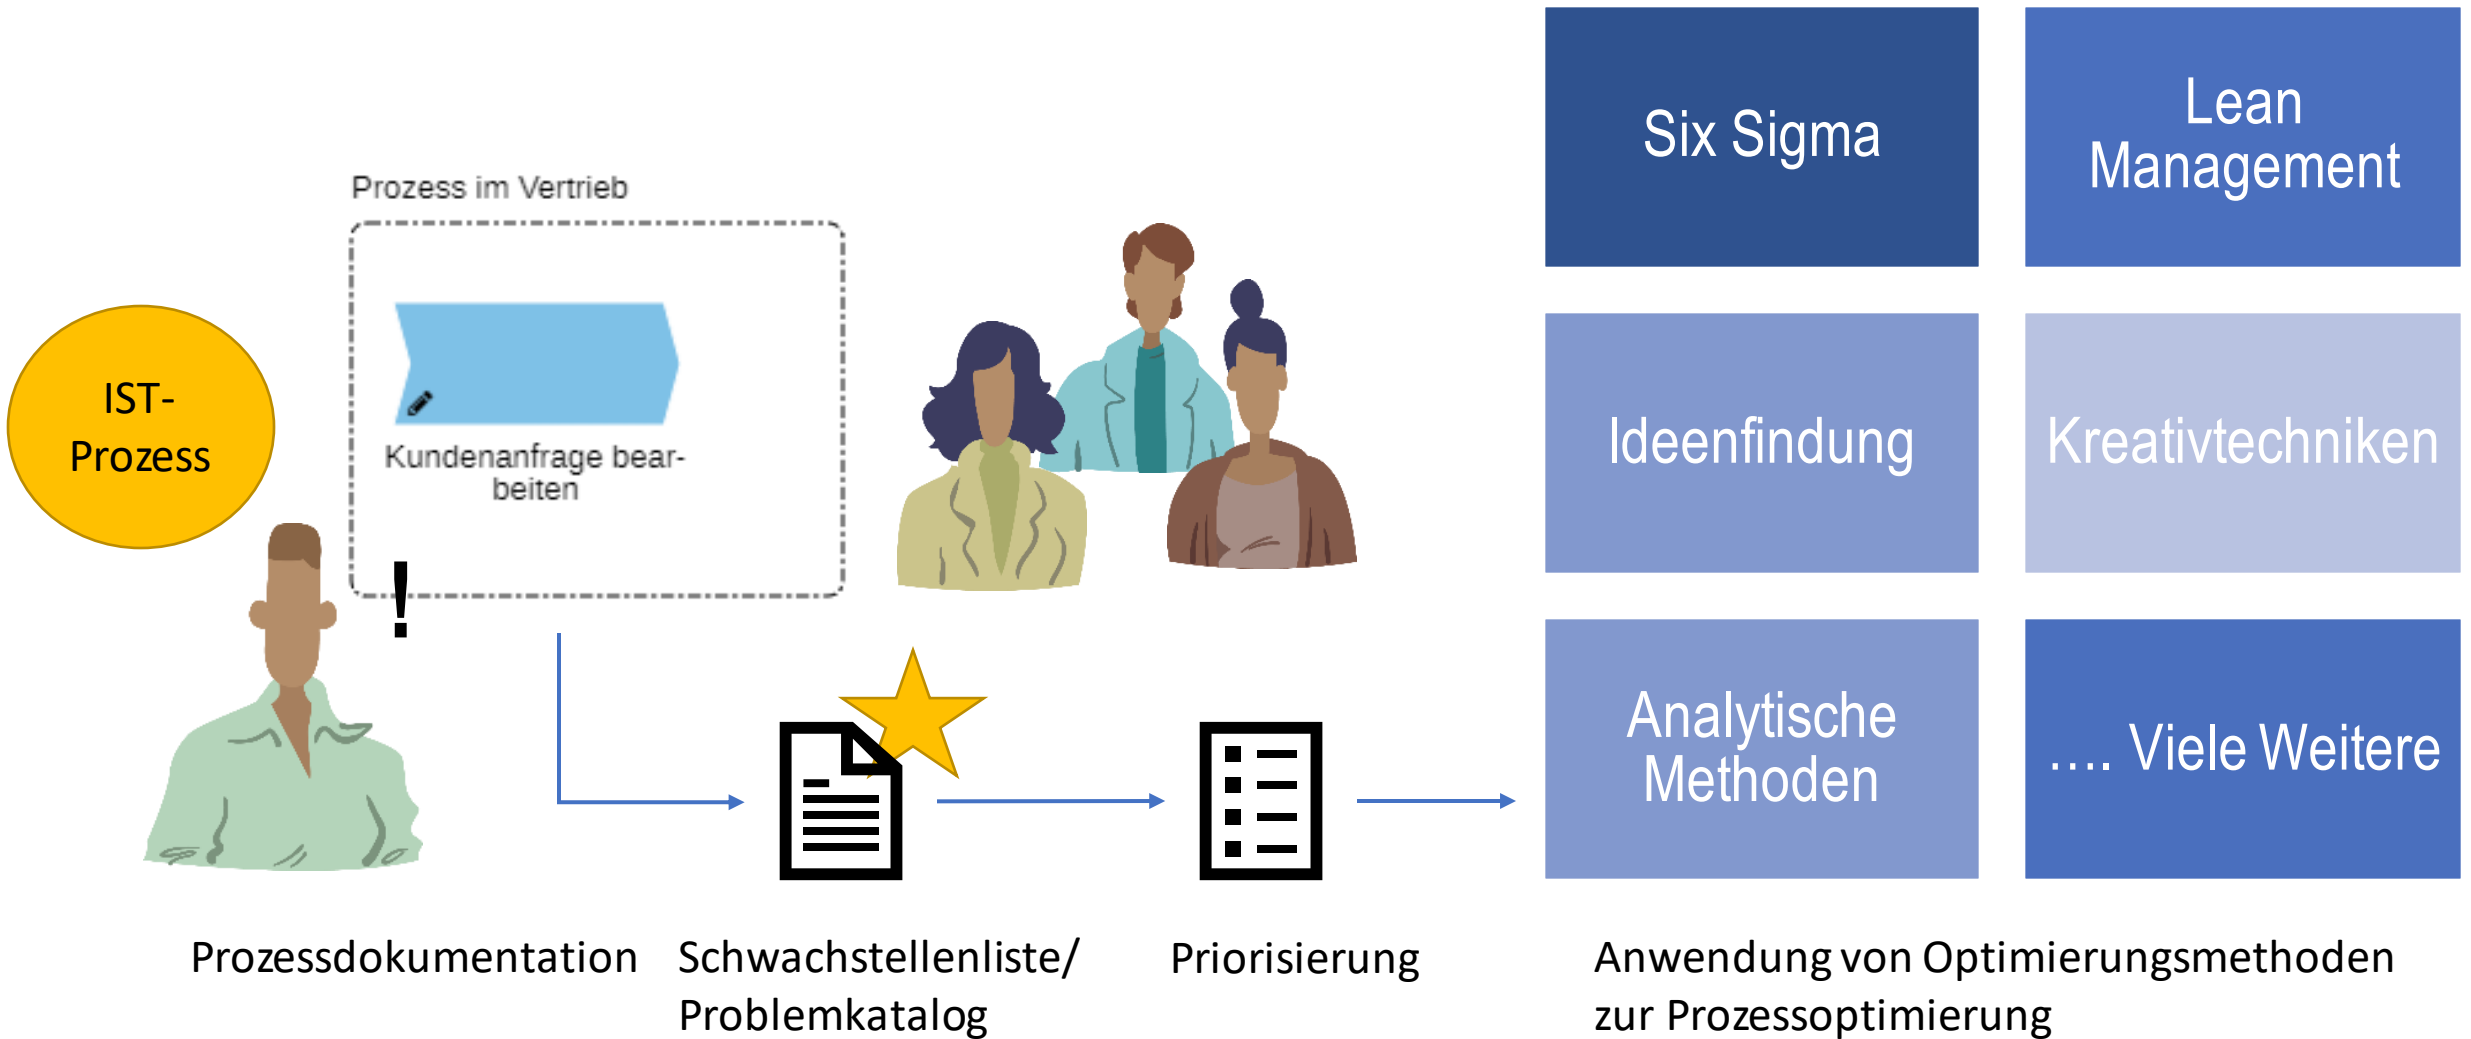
IST-Prozess

Prozess im Vertrieb

Kundenanfrage bearbeiten

!

Six Sigma

Lean Management

Ideenfindung

Kreativtechniken

Analytische Methoden

…. Viele Weitere

Prozessdokumentation

Schwachstellenliste/ Problemkatalog

Priorisierung

Anwendung von Optimierungsmethoden zur Prozessoptimierung